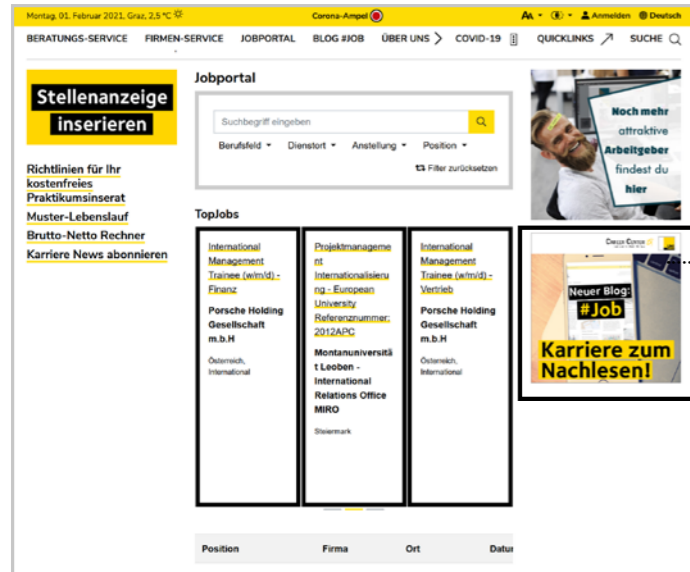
Montag, 01. Februar 2021, Graz, 2,5 °C

Corona-Ampel

AA ▾ ◐ ▾ Anmelden Deutsch

BERATUNGS-SERVICE FIRMEN-SERVICE JOBPORTAL BLOG #JOB ÜBER UNS COVID-19 QUICKLINKS SUCHE

Stellenanzeige inserieren

Richtlinien für Ihr kostenfreies Praktikumsinserat

Muster-Lebenslauf

Brutto-Netto Rechner

Karriere News abonnieren

Jobportal

Suchbegriff eingeben

Berufsfeld ▾ Dienstort ▾ Anstellung ▾ Position ▾

Filter zurücksetzen

TopJobs

International Management Trainee (w/m/d) - Finanz

Porsche Holding Gesellschaft m.b.H

Österreich, International

Projektmanagement Internationalisierung - European University Referenznummer: 2012APC

Montanuniversität Leoben - International Relations Office MIRO

Steiermark

International Management Trainee (w/m/d) - Vertrieb

Porsche Holding Gesellschaft m.b.H

Österreich, International

Noch mehr attraktive Arbeitgeber findest du hier

Career Center

Neuer Blog: #Job

Karriere zum Nachlesen!

| Position | Firma | Ort | Datu |
|---|---|---|---|